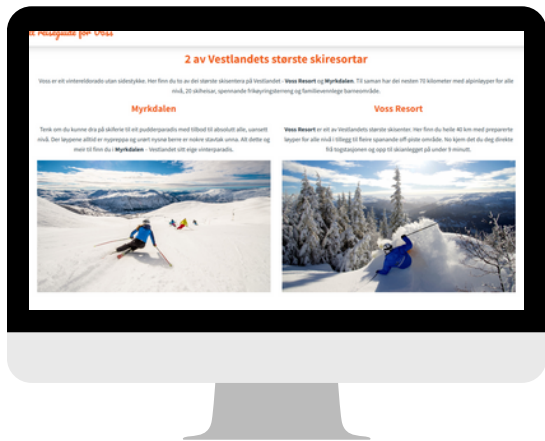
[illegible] guide for Voss

2 av Vestlandets største skiresortar

Voss er eit vinterelderado utan sidestykke. Her finn du to av dei største skisentera på Vestlandet - Voss Resort og Myrkdalen. Til saman har dei nesten 70 kilometer med alpinløyper for alle nivå, 20 skiheisar, spennande frikøyringsterreng og familievennlege barneområde.

Myrkdalen

Tenk om du kunne dra på skiferie til eit pudderparadis med tilbod til absolutt alle, uansett nivå. Der løypene alltid er nypreppa og snøen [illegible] stanlat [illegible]. Alt dette og meir til finn du i Myrkdalen - Vestlandet sitt eige vinterparadis.

Voss Resort

Voss Resort er eit av Vestlandets største skisenter. Her finn du heile 40 km med preparerte løyper for alle nivå i tillegg til fleire spanande off-piste område. No kjem det du deg direkte frå togstasjonen og opp til skianlegget på under 9 minutt.